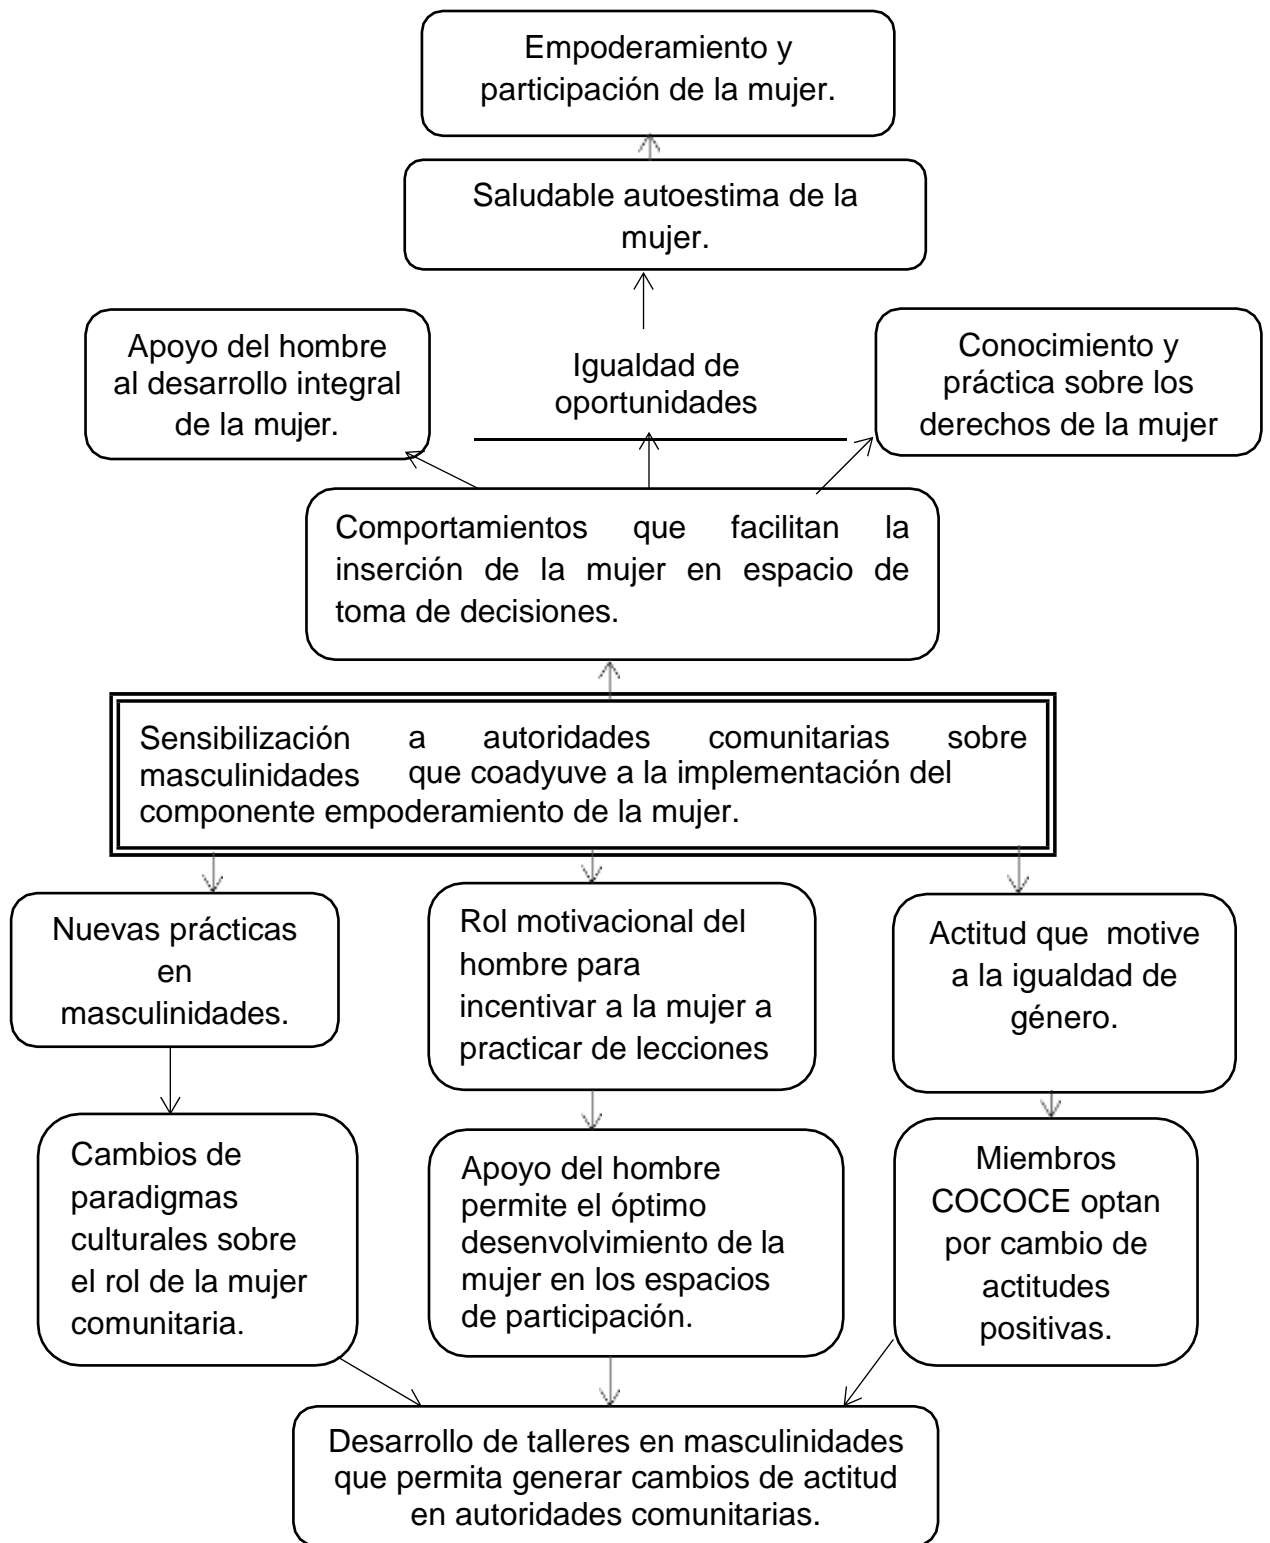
Empoderamiento y participación de la mujer.

Saludable autoestima de la mujer.

Apoyo del hombre al desarrollo integral de la mujer.

Igualdad de oportunidades

Conocimiento y práctica sobre los derechos de la mujer

Comportamientos que facilitan la inserción de la mujer en espacio de toma de decisiones.

Sensibilización a autoridades comunitarias sobre masculinidades que coadyuve a la implementación del componente empoderamiento de la mujer.

Nuevas prácticas en masculinidades.

Rol motivacional del hombre para incentivar a la mujer a practicar de lecciones

Actitud que motive a la igualdad de género.

Cambios de paradigmas culturales sobre el rol de la mujer comunitaria.

Apoyo del hombre permite el óptimo desenvolvimiento de la mujer en los espacios de participación.

Miembros COCOCE optan por cambio de actitudes positivas.

Desarrollo de talleres en masculinidades que permita generar cambios de actitud en autoridades comunitarias.